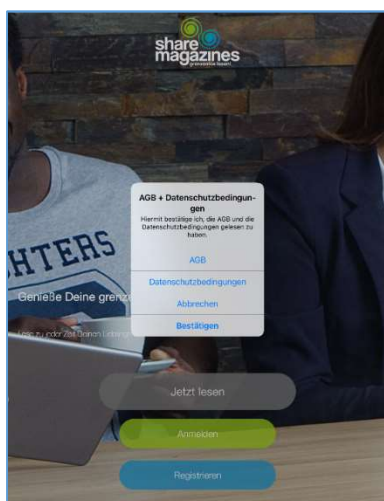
share magazines

AGB + Datenschutzbedingungen

Hiermit bestätige ich, die AGB und die Datenschutzbedingungen gelesen zu haben.

AGB

Datenschutzbedingungen

Abbrechen

Bestätigen

HTERS

Genieße Deine grenz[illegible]

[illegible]

Jetzt lesen

Anmelden

Registrieren